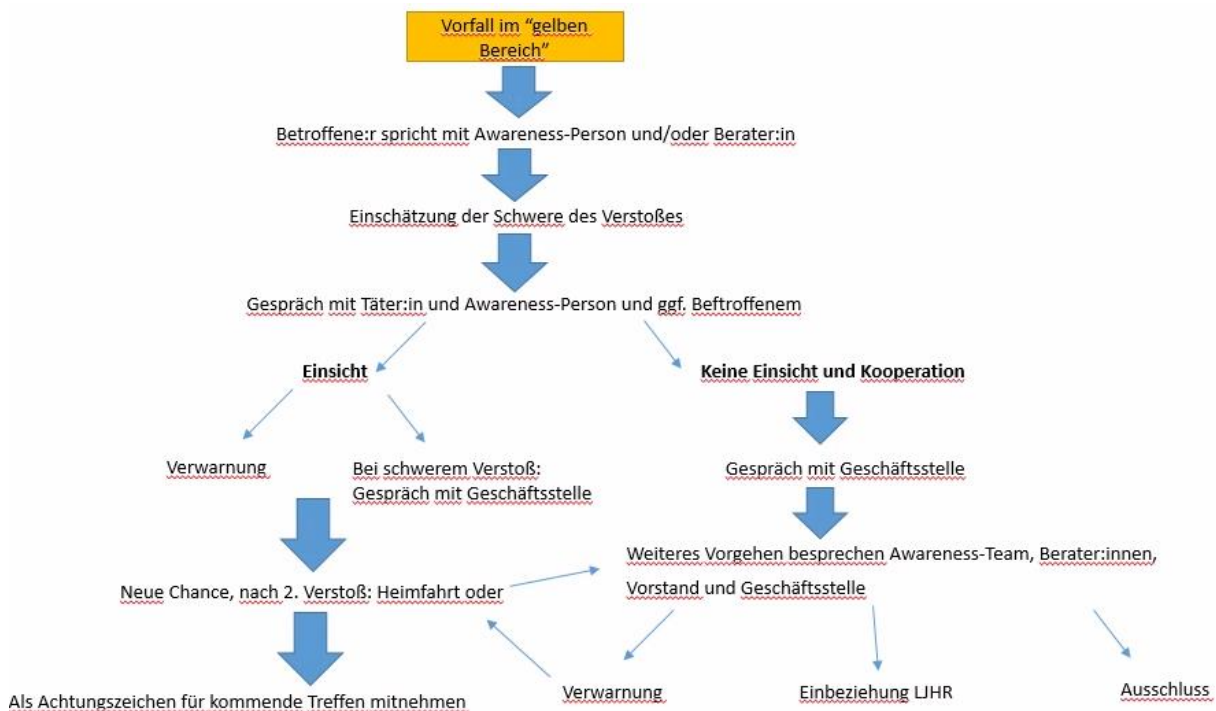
Vorfall im "gelben Bereich"

Betroffene:r spricht mit Awareness-Person und/oder Berater:in

Einschätzung der Schwere des Verstoßes

Gespräch mit Täter:in und Awareness-Person und ggf. Beftroffenem

**Einsicht**

**Keine Einsicht und Kooperation**

Verwarnung

Bei schwerem Verstoß: Gespräch mit Geschäftsstelle

Gespräch mit Geschäftsstelle

Weiteres Vorgehen besprechen Awareness-Team, Berater:innen, Vorstand und Geschäftsstelle

Neue Chance, nach 2. Verstoß: Heimfahrt oder

Als Achtungszeichen für kommende Treffen mitnehmen

Verwarnung

Einbeziehung LJHR

Ausschluss